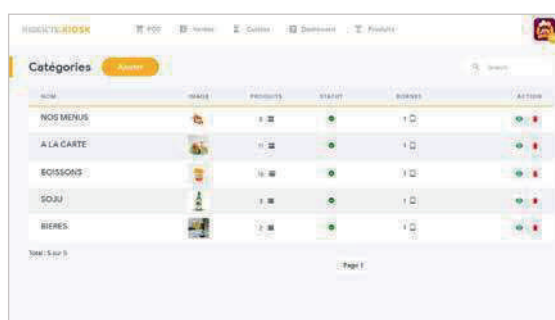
RIDECTLKIOSK POS Ventes Caisse Dashboard Produits

Catégories Ajouter

Search

| NOM | IMAGE | PRODUITS | STATUT | BORNES | ACTION |
|---|---|---|---|---|---|
| NOS MENUS | | 8 | | 1 | |
| A LA CARTE | | 11 | | 1 | |
| BOISSONS | | 16 | | 1 | |
| SOJU | | 3 | | 1 | |
| BIERES | | 2 | | 1 | |

Total : 5 sur 5

Page 1